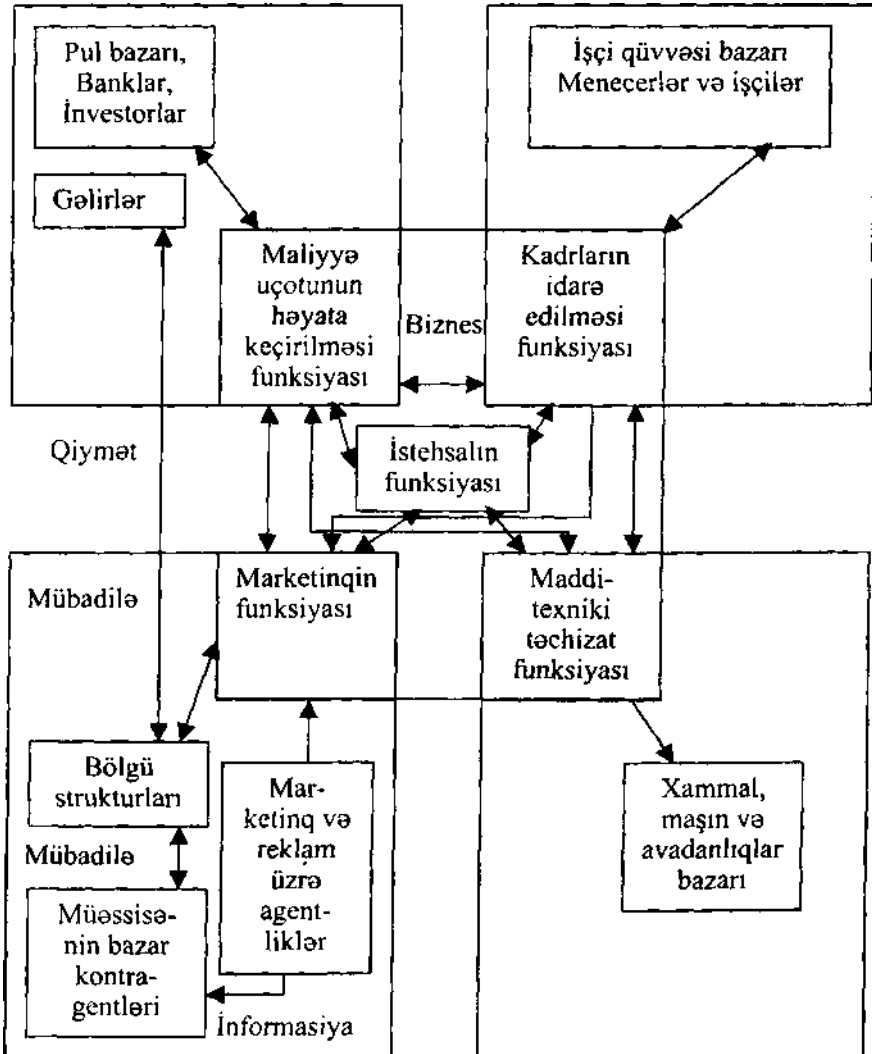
Pul bazarı, Banklar, İnvestorlar

İşçi qüvvəsi bazarı Menecerlər və işçilər

Gəlirlər

Maliyyə uçotunun həyata keçirilməsi funksiyası

Biznes

Kadrların idarə edilməsi funksiyası

Qiymət

İstehsalın funksiyası

Mübadilə

Marketinqin funksiyası

Maddi-texniki təchizat funksiyası

Bölgü strukturları

Marketinq və reklam üzrə agentliklər

Xammal, maşın və avadanlıqlar bazarı

Mübadilə

Müəssisənin bazar kontragentləri

İnformasiya